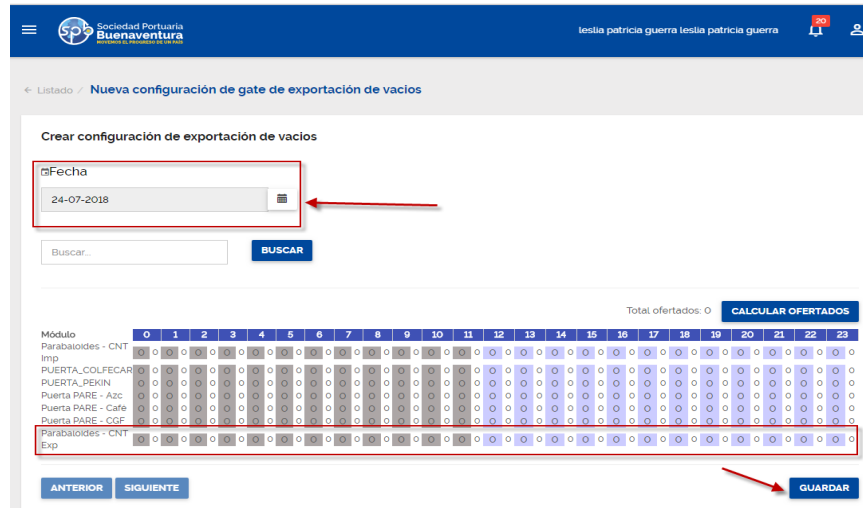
Sociedad Portuaria Buenaventura
MOVEMOS EL PROGRESO DE UN PAÍS

leslia patricia guerra leslia patricia guerra 20

← Listado / Nueva configuración de gate de exportación de vacios

Crear configuración de exportación de vacios

Fecha
24-07-2018

Buscar...
BUSCAR

Total ofertados: 0 CALCULAR OFERTADOS

| Módulo | 0 | 1 | 2 | 3 | 4 | 5 | 6 | 7 | 8 | 9 | 10 | 11 | 12 | 13 | 14 | 15 | 16 | 17 | 18 | 19 | 20 | 21 | 22 | 23 |
|---|---|---|---|---|---|---|---|---|---|---|---|---|---|---|---|---|---|---|---|---|---|---|---|---|
| Parabaloides - CNT Imp | 0 0 | 0 0 | 0 0 | 0 0 | 0 0 | 0 0 | 0 0 | 0 0 | 0 0 | 0 0 | 0 0 | 0 0 | 0 0 | 0 0 | 0 0 | 0 0 | 0 0 | 0 0 | 0 0 | 0 0 | 0 0 | 0 0 | 0 0 | 0 0 |
| PUERTA_COLFECAR | 0 0 | 0 0 | 0 0 | 0 0 | 0 0 | 0 0 | 0 0 | 0 0 | 0 0 | 0 0 | 0 0 | 0 0 | 0 0 | 0 0 | 0 0 | 0 0 | 0 0 | 0 0 | 0 0 | 0 0 | 0 0 | 0 0 | 0 0 | 0 0 |
| PUERTA_PEKIN | 0 0 | 0 0 | 0 0 | 0 0 | 0 0 | 0 0 | 0 0 | 0 0 | 0 0 | 0 0 | 0 0 | 0 0 | 0 0 | 0 0 | 0 0 | 0 0 | 0 0 | 0 0 | 0 0 | 0 0 | 0 0 | 0 0 | 0 0 | 0 0 |
| Puerta PARE - Azc | 0 0 | 0 0 | 0 0 | 0 0 | 0 0 | 0 0 | 0 0 | 0 0 | 0 0 | 0 0 | 0 0 | 0 0 | 0 0 | 0 0 | 0 0 | 0 0 | 0 0 | 0 0 | 0 0 | 0 0 | 0 0 | 0 0 | 0 0 | 0 0 |
| Puerta PARE - Cafe | 0 0 | 0 0 | 0 0 | 0 0 | 0 0 | 0 0 | 0 0 | 0 0 | 0 0 | 0 0 | 0 0 | 0 0 | 0 0 | 0 0 | 0 0 | 0 0 | 0 0 | 0 0 | 0 0 | 0 0 | 0 0 | 0 0 | 0 0 | 0 0 |
| Puerta PARE - CGF | 0 0 | 0 0 | 0 0 | 0 0 | 0 0 | 0 0 | 0 0 | 0 0 | 0 0 | 0 0 | 0 0 | 0 0 | 0 0 | 0 0 | 0 0 | 0 0 | 0 0 | 0 0 | 0 0 | 0 0 | 0 0 | 0 0 | 0 0 | 0 0 |
| Parabaloides - CNT Exp | 0 0 | 0 0 | 0 0 | 0 0 | 0 0 | 0 0 | 0 0 | 0 0 | 0 0 | 0 0 | 0 0 | 0 0 | 0 0 | 0 0 | 0 0 | 0 0 | 0 0 | 0 0 | 0 0 | 0 0 | 0 0 | 0 0 | 0 0 | 0 0 |

ANTERIOR SIGUIENTE GUARDAR